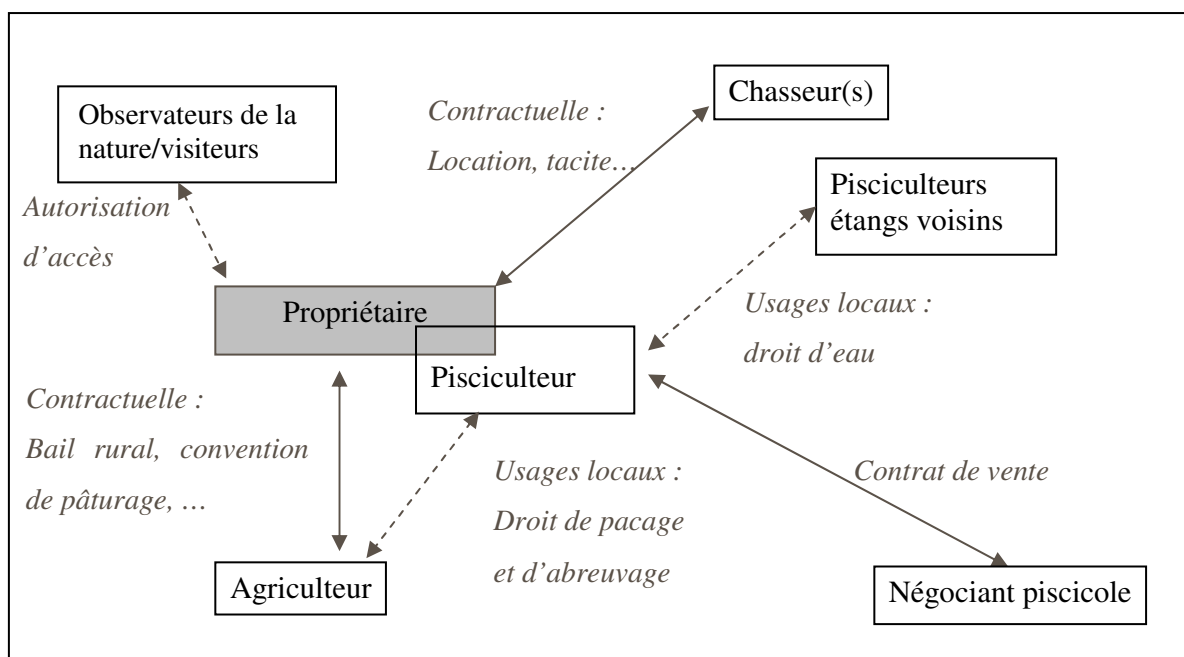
Observateurs de la nature/visiteurs

Contractuelle :
Location, tacite…

Chasseur(s)

Pisciculteurs étangs voisins

Autorisation d'accès

Propriétaire

Usages locaux :
droit d'eau

Pisciculteur

Contractuelle :
Bail rural, convention de pâturage, …

Usages locaux :
Droit de pacage et d'abreuvage

Contrat de vente

Agriculteur

Négociant piscicole